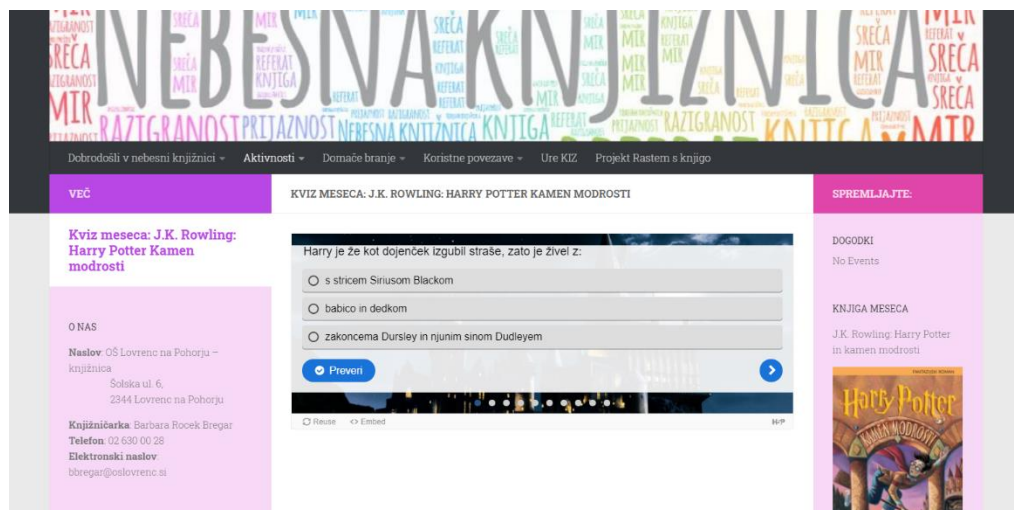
NEBESNA KNJIŽNICA

SREČA MIR REFERAT KNJIGA RAZIGRANOST PRIJAZNOST NEBESNA KNJIŽNICA KNJIGA REFERAT PRIJAZNOST RAZIGRANOST KNJIGA MIR SREČA

Dobrodošli v nebesni knjižnici ▾ Aktivnosti ▾ Domače branje ▾ Koristne povezave ▾ Ure KIZ Projekt Rastem s knjigo

VEČ

Kviz meseca: J.K. Rowling: Harry Potter Kamen modrosti

O NAS

Naslov: OŠ Lovrenc na Pohorju – knjižnica
Šolska ul. 6,
2344 Lovrenc na Pohorju

Knjižničarka: Barbara Rocek Bregar
Telefon: 02 630 00 28
Elektronski naslov: bbregar@oslovrenc.si

KVIZ MESECA: J.K. ROWLING: HARRY POTTER KAMEN MODROSTI

Harry je že kot dojenček izgubil starše, zato je živel z:

s stricem Siriusom Blackom

babico in dedkom

zakoncema Dursley in njunim sinom Dudleyem

Preveri

Reuse Embed H-P

SPREMLJAJTE:

DOGODKI

No Events

KNJIGA MESECA

J.K. Rowling: Harry Potter in kamen modrosti

Harry Potter
KAMEN MODROSTI